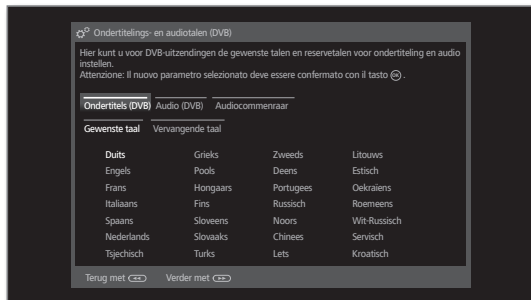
Ondertitelings- en audiotalen (DVB)

Hier kunt u voor DVB-uitzendingen de gewenste talen en reservetalen voor ondertiteling en audio instellen.
Attenzione: Il nuovo parametro selezionato deve essere confermato con il tasto OK.

Ondertitels (DVB) Audio (DVB) Audiocommenraar

Gewenste taal Vervangende taal

| | | | |
|---|---|---|---|
| Duits | Grieks | Zweeds | Litouws |
| Engels | Pools | Deens | Estisch |
| Frans | Hongaars | Portugees | Oekraiens |
| Italiaans | Fins | Russisch | Roemeens |
| Spaans | Sloveens | Noors | Wit-Russisch |
| Nederlands | Slovaaks | Chinees | Servisch |
| Tsjechisch | Turks | Lets | Kroatisch |

Terug met Verder met